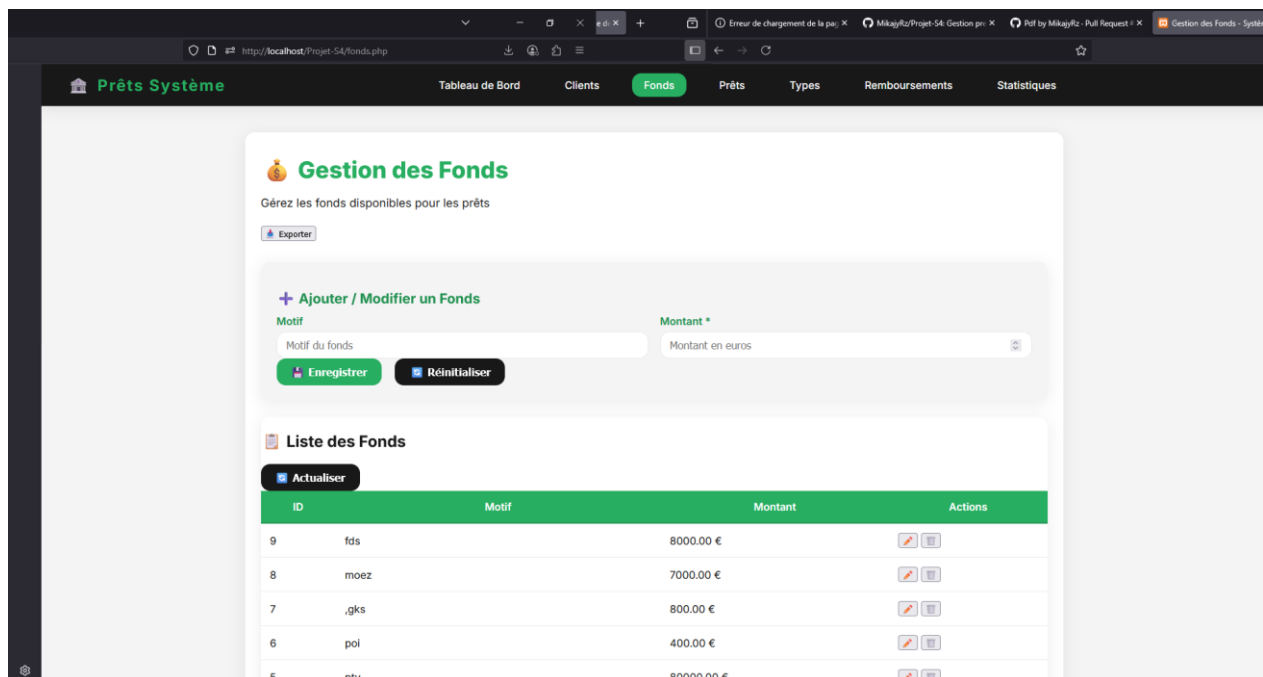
e d ×

Erreur de chargement de la pag ×
MikajyRz/Projet-S4: Gestion pro ×
Pdf by MikajyRz · Pull Request # ×
Gestion des Fonds - Systè

http://localhost/Projet-S4/fonds.php

Prêts Système

Tableau de Bord
Clients
Fonds
Prêts
Types
Remboursements
Statistiques

Gestion des Fonds

Gérez les fonds disponibles pour les prêts

Exporter

+ Ajouter / Modifier un Fonds

Motif
Motif du fonds

Montant *
Montant en euros

Enregistrer
Réinitialiser

Liste des Fonds

Actualiser

| ID | Motif | Montant | Actions |
|---|---|---|---|
| 9 | fds | 8000.00 € | |
| 8 | moez | 7000.00 € | |
| 7 | ,gks | 800.00 € | |
| 6 | poi | 400.00 € | |
| 5 | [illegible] | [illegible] € | |